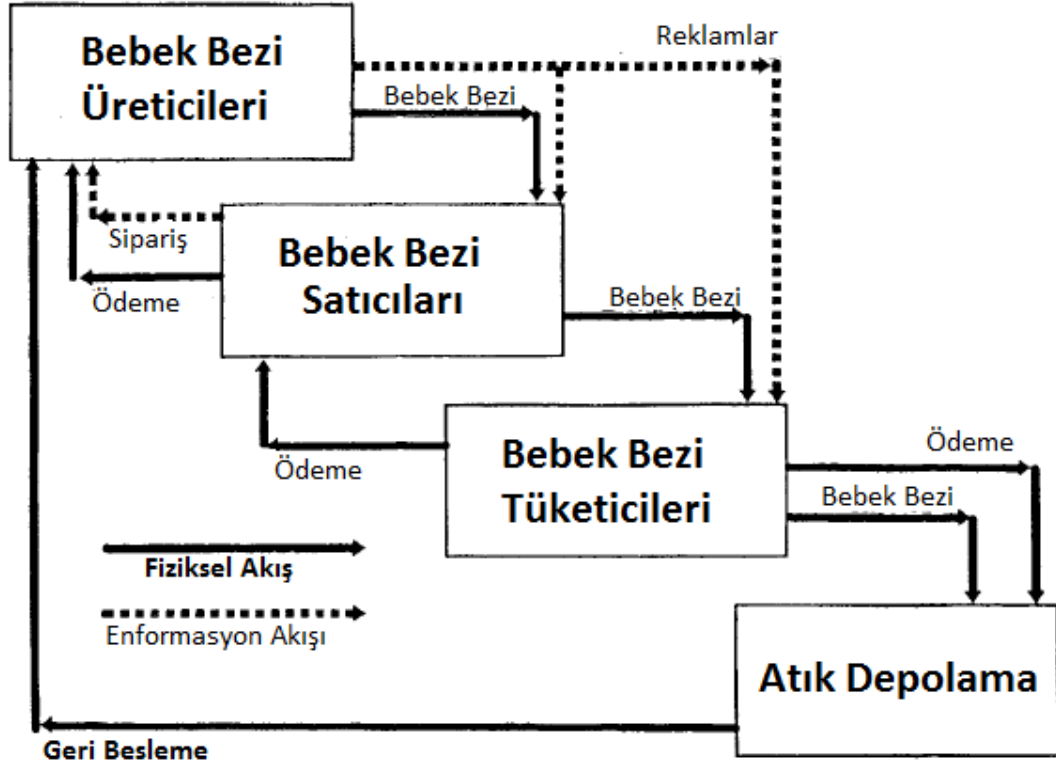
Bebek Bezi Üreticileri

Reklamlar

Bebek Bezi

Sipariş

Ödeme

Bebek Bezi Satıcıları

Bebek Bezi

Ödeme

Bebek Bezi Tüketicileri

Ödeme

Bebek Bezi

Fiziksel Akış

Enformasyon Akışı

Atık Depolama

Geri Besleme